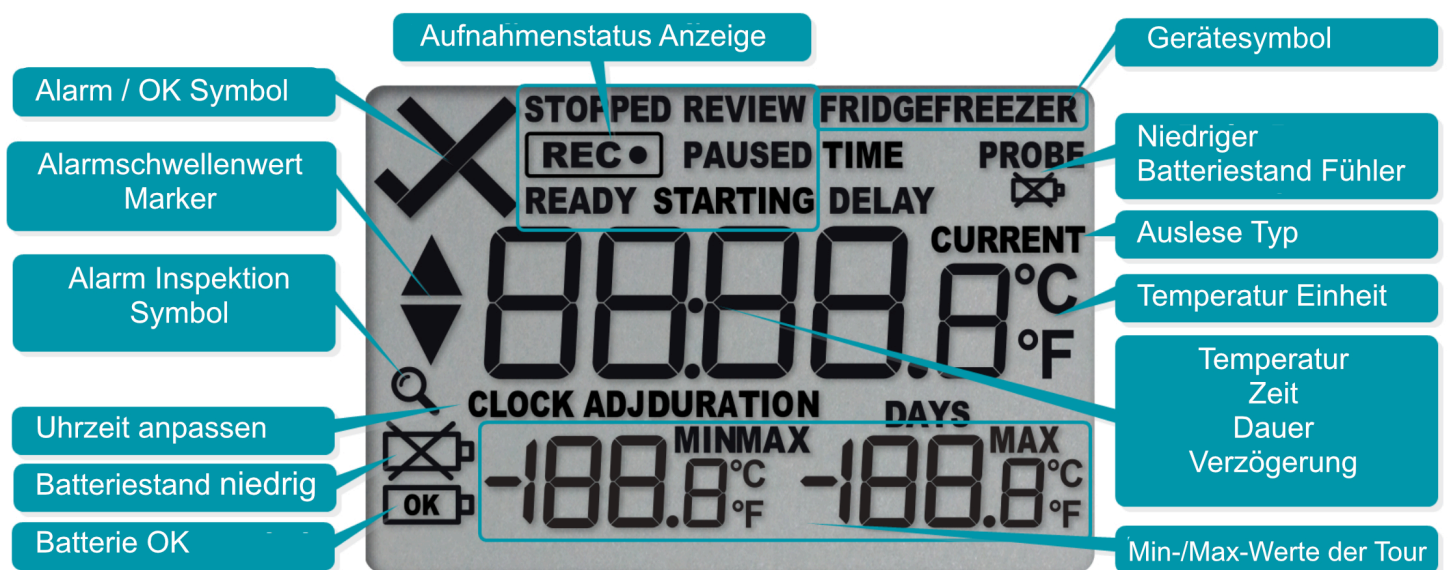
Aufnahmenstatus Anzeige

Gerätesymbol

Alarm / OK Symbol

STOPPED REVIEW FRIDGEFREEZER

REC● PAUSED TIME

PROBE

READY STARTING DELAY

Niedriger Batteriestand Fühler

Alarmschwellenwert Marker

CURRENT

Auslese Typ

°C

Temperatur Einheit

°F

Alarm Inspektion Symbol

Temperatur
Zeit
Dauer
Verzögerung

CLOCK ADJDURATION

DAYS

Uhrzeit anpassen

MINMAX

MAX

-188.8°C °F

-188.8°C °F

Batteriestand niedrig

OK

Batterie OK

Min-/Max-Werte der Tour